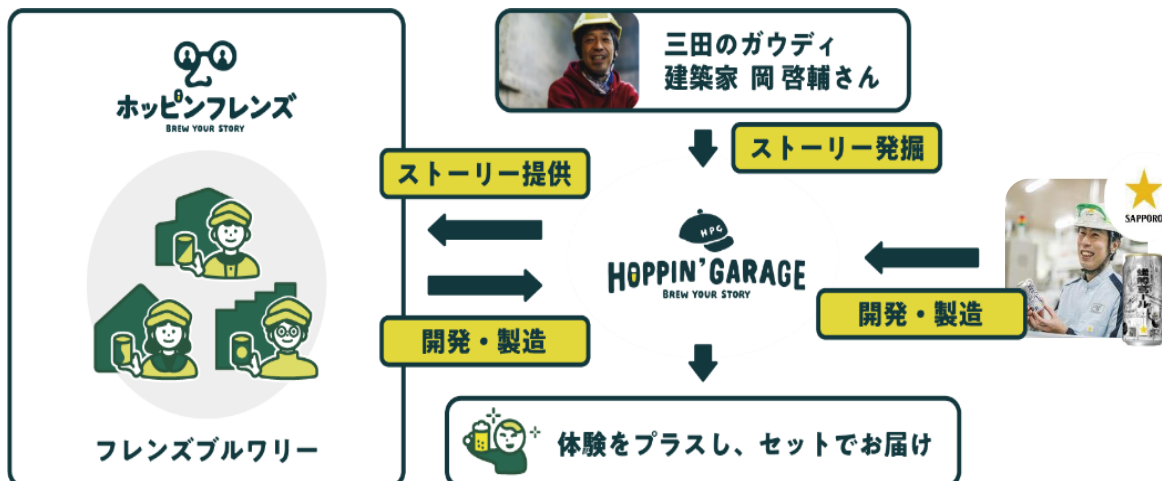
ホッピンフレンズ
BREW YOUR STORY

フレンズブルワリー

三田のガウディ
建築家 岡 啓輔さん

ストーリー発掘

ストーリー提供

開発・製造

HPG
HOPPIN' GARAGE
BREW YOUR STORY

SAPPORO

開発・製造

体験をプラスし、セットでお届け